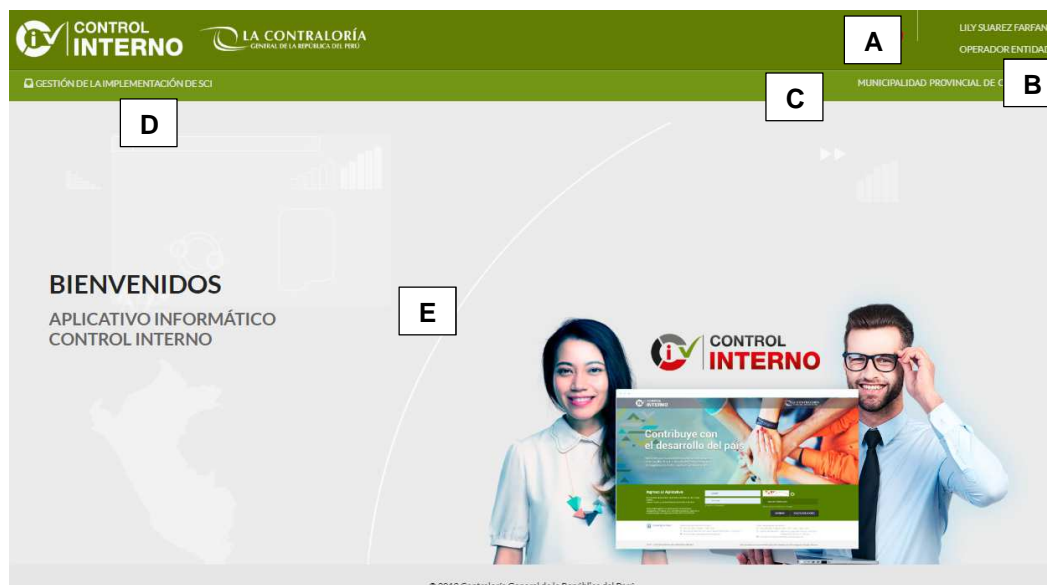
CONTROL INTERNO

LA CONTRALORÍA
GENERAL DE LA REPÚBLICA DEL PERÚ

A

LILY SUAREZ FARFAN
OPERADOR ENTIDAD

GESTIÓN DE LA IMPLEMENTACIÓN DE SCI

C

MUNICIPALIDAD PROVINCIAL DE C

B

D

BIENVENIDOS
APLICATIVO INFORMÁTICO
CONTROL INTERNO

E

CONTROL INTERNO

Contribuye con el desarrollo del país

© 2019 Contraloría General de la República del Perú